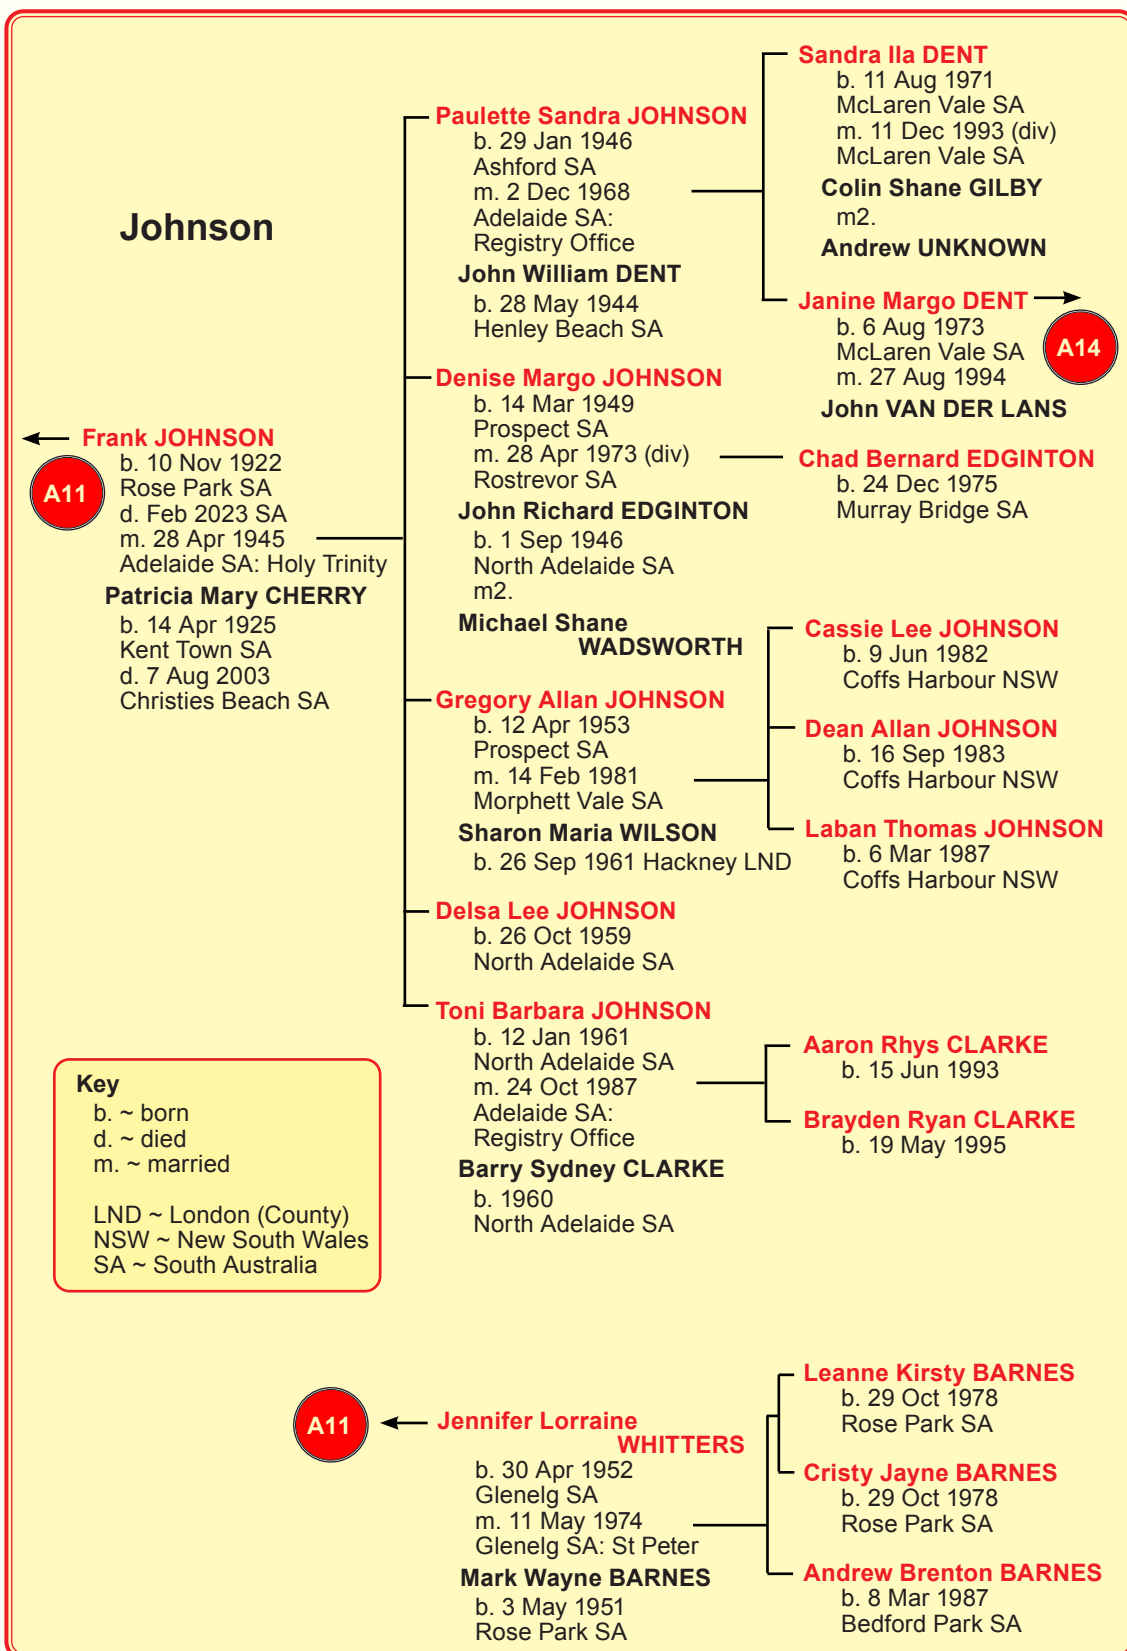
Johnson

A11

Frank JOHNSON
b. 10 Nov 1922
Rose Park SA
d. Feb 2023 SA
m. 28 Apr 1945
Adelaide SA: Holy Trinity

Patricia Mary CHERRY
b. 14 Apr 1925
Kent Town SA
d. 7 Aug 2003
Christies Beach SA

Paulette Sandra JOHNSON
b. 29 Jan 1946
Ashford SA
m. 2 Dec 1968
Adelaide SA:
Registry Office

John William DENT
b. 28 May 1944
Henley Beach SA

Sandra Ila DENT
b. 11 Aug 1971
McLaren Vale SA
m. 11 Dec 1993 (div)
McLaren Vale SA

Colin Shane GILBY
m2.

Andrew UNKNOWN

Janine Margo DENT
b. 6 Aug 1973
McLaren Vale SA
m. 27 Aug 1994

John VAN DER LANS

A14

Denise Margo JOHNSON
b. 14 Mar 1949
Prospect SA
m. 28 Apr 1973 (div)
Rostrevor SA

John Richard EDGINTON
b. 1 Sep 1946
North Adelaide SA
m2.

Michael Shane WADSWORTH

Chad Bernard EDGINTON
b. 24 Dec 1975
Murray Bridge SA

Gregory Allan JOHNSON
b. 12 Apr 1953
Prospect SA
m. 14 Feb 1981
Morphett Vale SA

Sharon Maria WILSON
b. 26 Sep 1961 Hackney LND

Cassie Lee JOHNSON
b. 9 Jun 1982
Coffs Harbour NSW

Dean Allan JOHNSON
b. 16 Sep 1983
Coffs Harbour NSW

Laban Thomas JOHNSON
b. 6 Mar 1987
Coffs Harbour NSW

Delsa Lee JOHNSON
b. 26 Oct 1959
North Adelaide SA

Toni Barbara JOHNSON
b. 12 Jan 1961
North Adelaide SA
m. 24 Oct 1987
Adelaide SA:
Registry Office

Barry Sydney CLARKE
b. 1960
North Adelaide SA

Aaron Rhys CLARKE
b. 15 Jun 1993

Brayden Ryan CLARKE
b. 19 May 1995

Key
b. ~ born
d. ~ died
m. ~ married

LND ~ London (County)
NSW ~ New South Wales
SA ~ South Australia

A11

Jennifer Lorraine WHITTERS
b. 30 Apr 1952
Glenelg SA
m. 11 May 1974
Glenelg SA: St Peter

Mark Wayne BARNES
b. 3 May 1951
Rose Park SA

Leanne Kirsty BARNES
b. 29 Oct 1978
Rose Park SA

Cristy Jayne BARNES
b. 29 Oct 1978
Rose Park SA

Andrew Brenton BARNES
b. 8 Mar 1987
Bedford Park SA